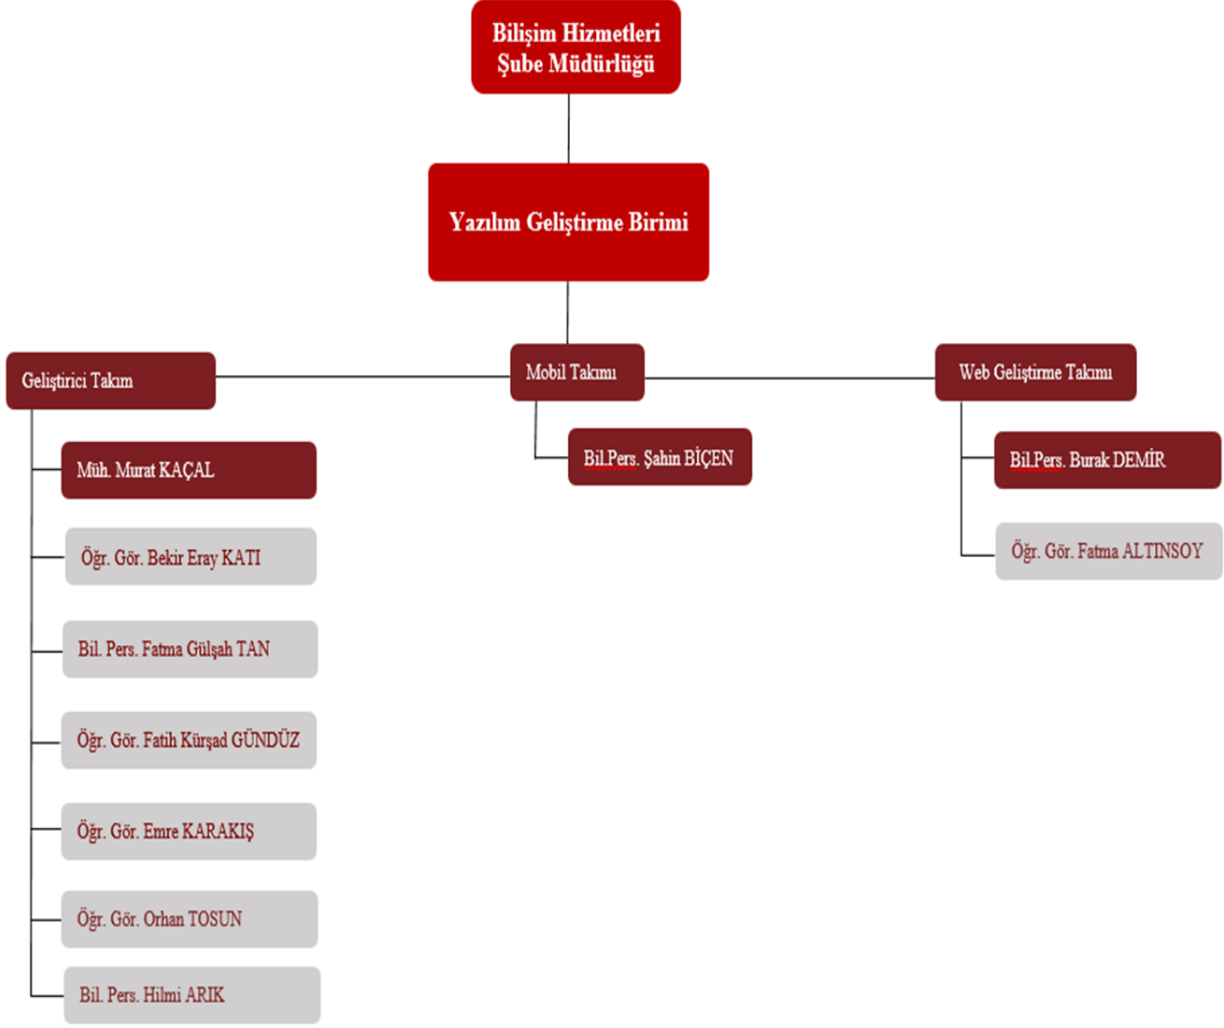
Bilişim Hizmetleri Şube Müdürlüğü

Yazılım Geliştirme Birimi

Geliştirici Takım

Mobil Takımı

Web Geliştirme Takımı

Müh. Murat KAÇAL

Öğr. Gör. Bekir Eray KATI

Bil. Pers. Fatma Gülşah TAN

Öğr. Gör. Fatih Kürşad GÜNDÜZ

Öğr. Gör. Emre KARAKIŞ

Öğr. Gör. Orhan TOSUN

Bil. Pers. Hilmi ARIK

Bil.Pers. Şahin BİÇEN

Bil.Pers. Burak DEMİR

Öğr. Gör. Fatma ALTINSOY